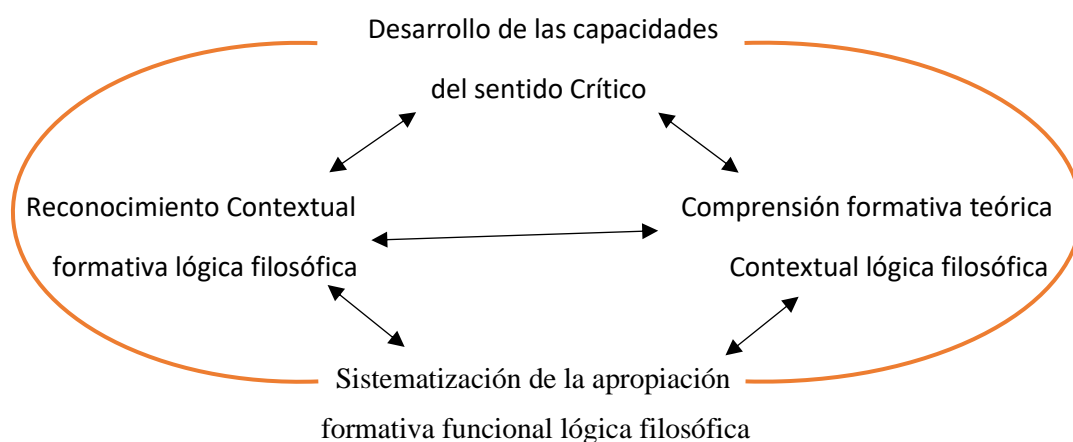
Desarrollo de las capacidades
del sentido Crítico

Reconocimiento Contextual
formativa lógica filosófica

Comprensión formativa teórica
Contextual lógica filosófica

Sistematización de la apropiación
formativa funcional lógica filosófica